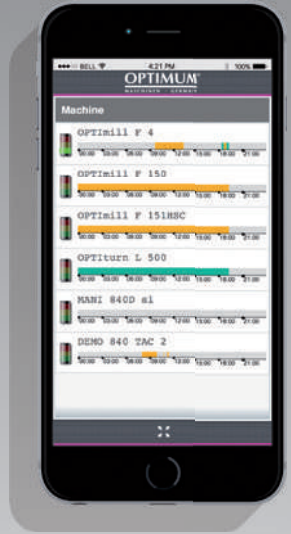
●●●○○ BELL 4:21 PM 100%

OPTIMUM
MASCHINEN · GERMANY

Machine

OPTImill F 4
00:00 03:00 06:00 09:00 12:00 15:00 18:00 21:00

OPTImill F 150
00:00 03:00 06:00 09:00 12:00 15:00 18:00 21:00

OPTImill F 151HSC
00:00 03:00 06:00 09:00 12:00 15:00 18:00 21:00

OPTIturn L 500
00:00 03:00 06:00 09:00 12:00 15:00 18:00 21:00

MANI 840D sl
00:00 03:00 06:00 09:00 12:00 15:00 18:00 21:00

DEMO 840 TAC 2
00:00 03:00 06:00 09:00 12:00 15:00 18:00 21:00